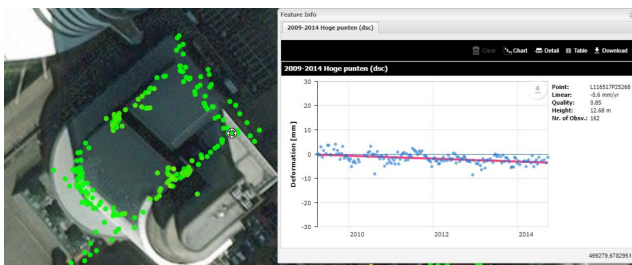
Feature Info

2009-2014 Hoge punten (dsc)

Clear Chart Detail Table Download

2009-2014 Hoge punten (dsc)

| Point: | L116517P25268 |
|---|---|
| Linear: | -0.6 mm/yr |
| Quality: | 0.85 |
| Height: | 12.68 m |
| Nr. of Obsv.: | 162 |

30
20
10
0
-10
-20
-30

Deformation [mm]

2010
2012
2014

499279,6782951